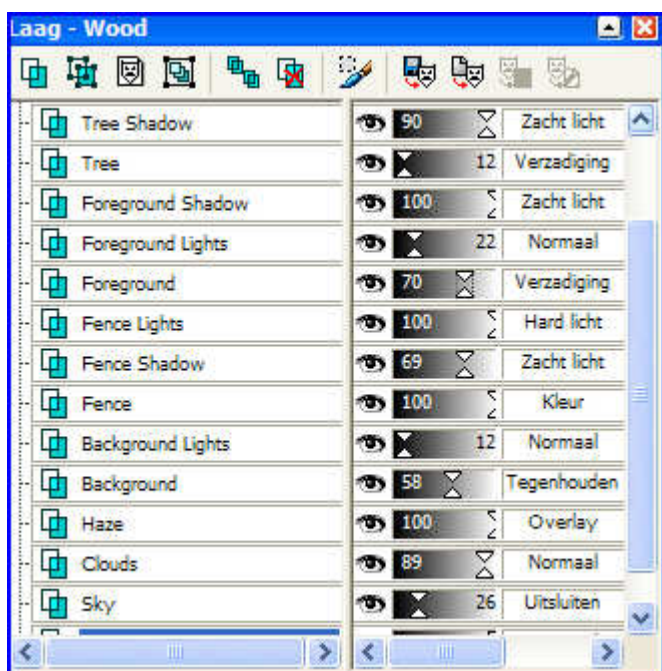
Laag - Wood

| Layer | Opacity | Blend mode |
|---|---|---|
| Tree Shadow | 90 | Zacht licht |
| Tree | 12 | Verzadiging |
| Foreground Shadow | 100 | Zacht licht |
| Foreground Lights | 22 | Normaal |
| Foreground | 70 | Verzadiging |
| Fence Lights | 100 | Hard licht |
| Fence Shadow | 69 | Zacht licht |
| Fence | 100 | Kleur |
| Background Lights | 12 | Normaal |
| Background | 58 | Tegenhouden |
| Haze | 100 | Overlay |
| Clouds | 89 | Normaal |
| Sky | 26 | Uitsluiten |